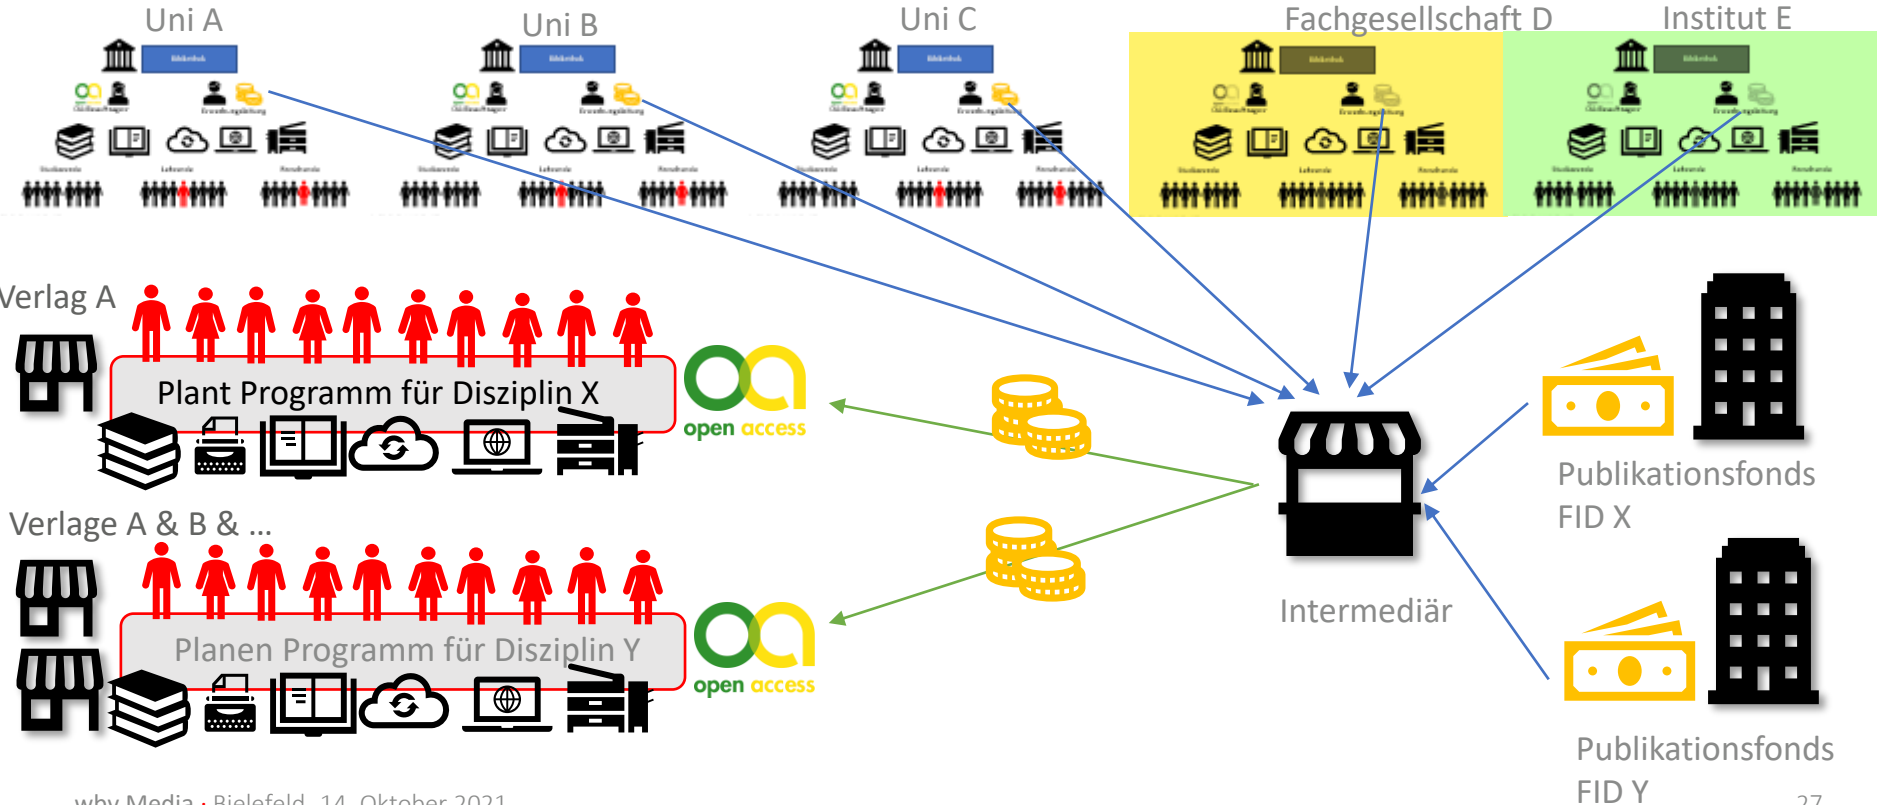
Uni A

Uni B

Uni C

Fachgesellschaft D

Institut E

Verlag A

Plant Programm für Disziplin X

open access

Verlage A & B & ...

Planen Programm für Disziplin Y

open access

Intermediär

Publikationsfonds FID X

Publikationsfonds FID Y

wbv Media · Bielefeld, 14. Oktober 2021

27